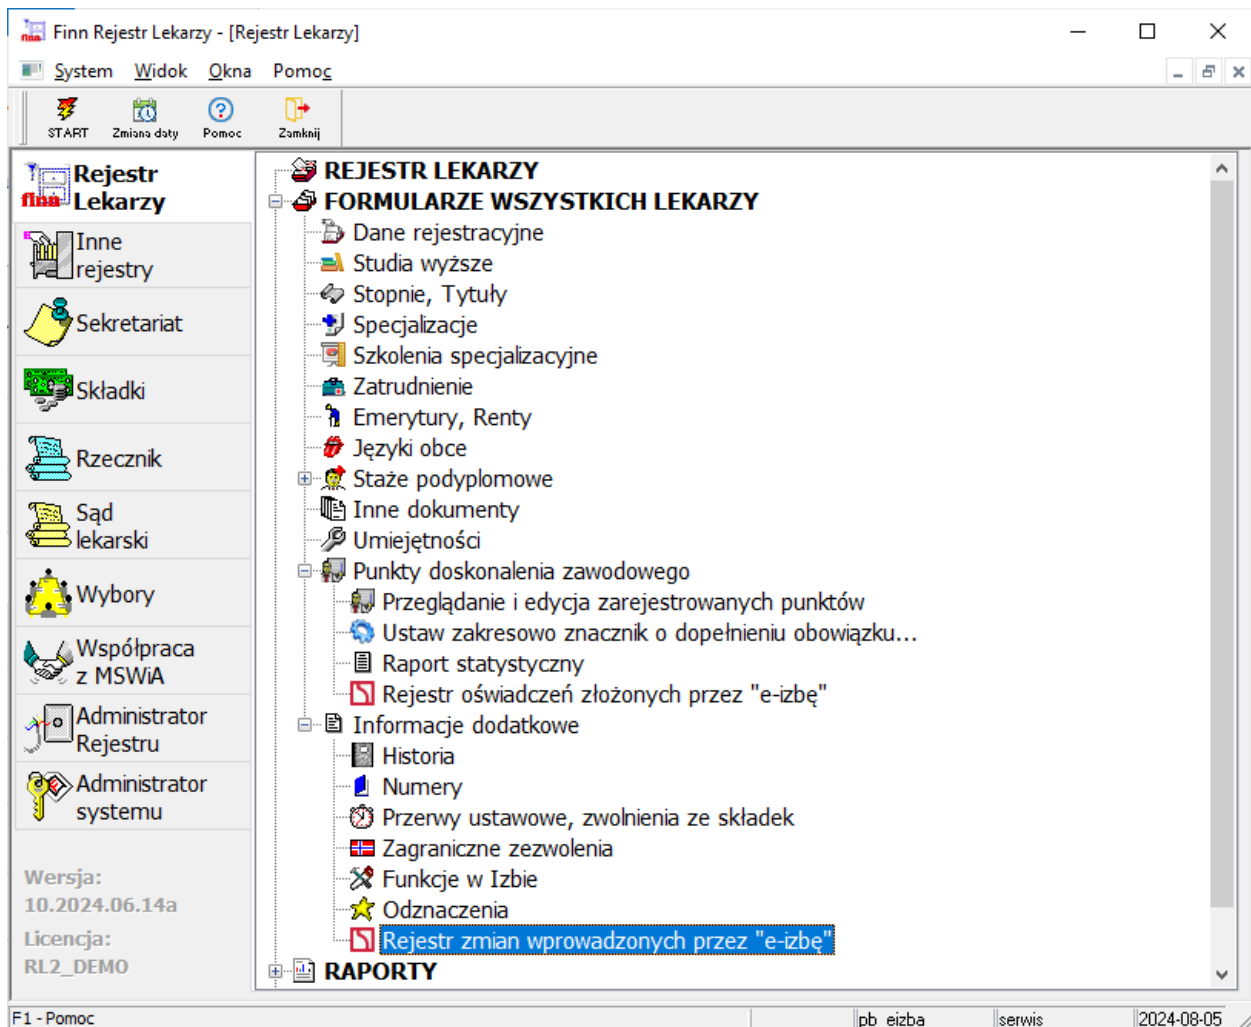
Finn Rejestr Lekarzy - [Rejestr Lekarzy]

System Widok Okna Pomoc

START Zmiana daty Pomoc Zamknij

finn Rejestr Lekarzy

Inne rejestry

Sekretariat

Składki

Rzecznik

Sąd lekarski

Wybory

Współpraca z MSWiA

Administrator Rejestru

Administrator systemu

Wersja: 10.2024.06.14a

Licencja: RL2_DEMO

REJESTR LEKARZY
FORMULARZE WSZYSTKICH LEKARZY
Dane rejestracyjne
Studia wyższe
Stopnie, Tytuły
Specjalizacje
Szkolenia specjalizacyjne
Zatrudnienie
Emerytury, Renty
Języki obce
Staże podyplomowe
Inne dokumenty
Umiejętności
Punkty doskonalenia zawodowego
Przeglądanie i edycja zarejestrowanych punktów
Ustaw zakresowo znacznik o dopełnieniu obowiązku...
Raport statystyczny
Rejestr oświadczeń złożonych przez "e-izbę"
Informacje dodatkowe
Historia
Numery
Przerwy ustawowe, zwolnienia ze składek
Zagraniczne zezwolenia
Funkcje w Izbie
Odznaczenia
Rejestr zmian wprowadzonych przez "e-izbę"
RAPORTY

F1 - Pomoc | pb_eizba | serwis | 2024-08-05